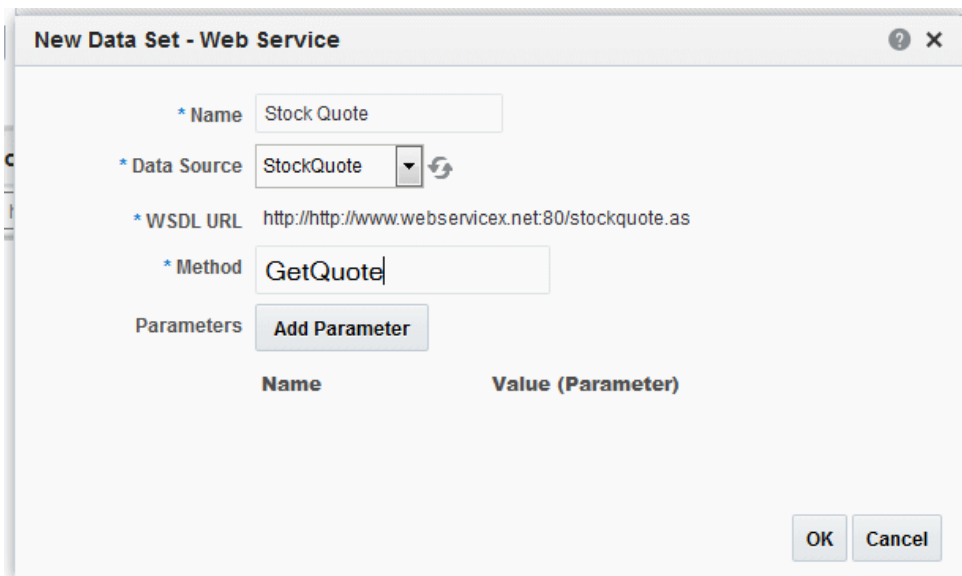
New Data Set - Web Service

* Name Stock Quote

* Data Source StockQuote

* WSDL URL http://http://www.webservicex.net:80/stockquote.as

* Method GetQuote

Parameters Add Parameter

Name Value (Parameter)

OK Cancel